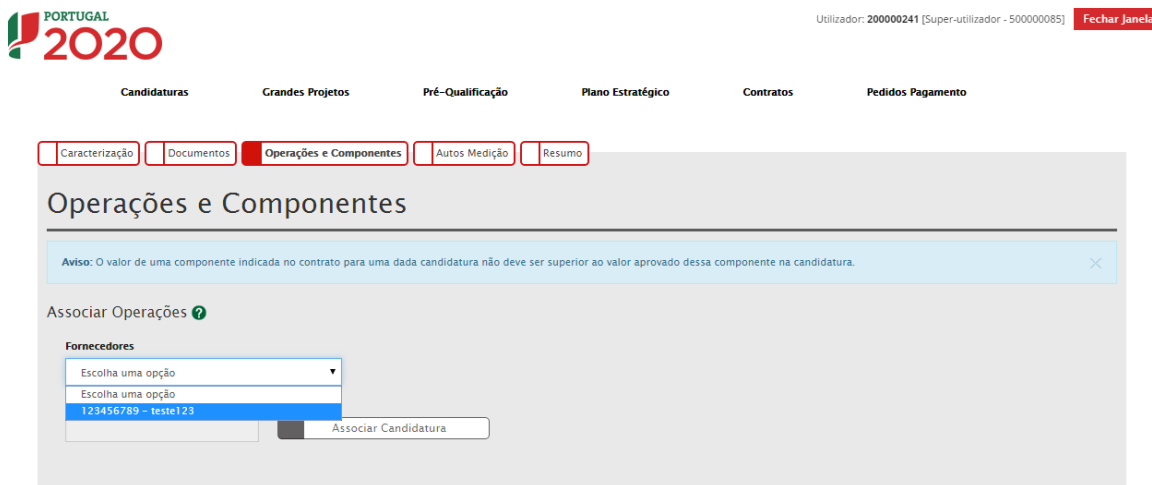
PORTUGAL 2020

Utilizador: 200000241 [Super-utilizador - 500000085] Fechar Janela

Candidaturas Grandes Projetos Pré-Qualificação Plano Estratégico Contratos Pedidos Pagamento

Caracterização Documentos Operações e Componentes Autos Medição Resumo

Operações e Componentes

Aviso: O valor de uma componente indicada no contrato para uma dada candidatura não deve ser superior ao valor aprovado dessa componente na candidatura.

×

Associar Operações

Fornecedores

Escolha uma opção

Escolha uma opção

123456789 - teste123

Associar Candidatura